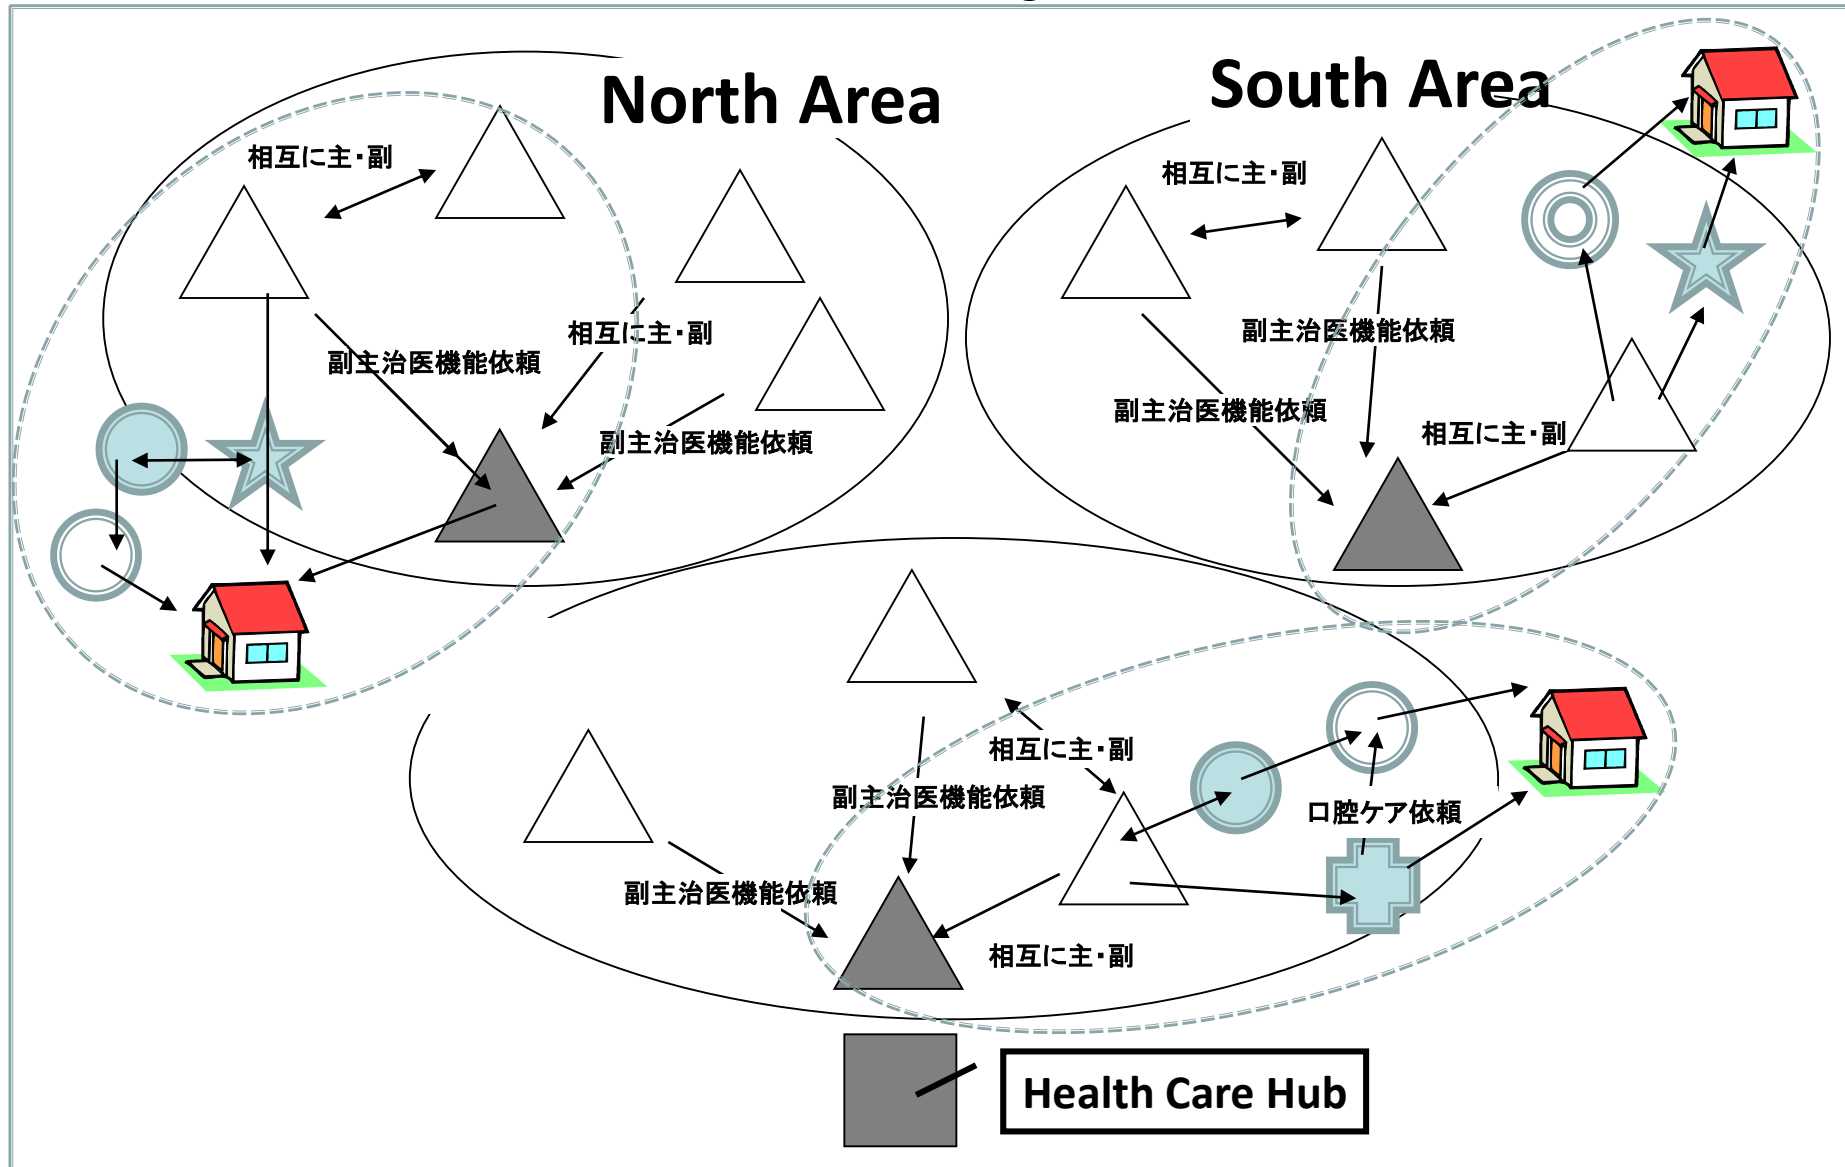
North Area

相互に主・副

副主治医機能依頼

相互に主・副

副主治医機能依頼

South Area

相互に主・副

副主治医機能依頼

副主治医機能依頼

相互に主・副

相互に主・副

副主治医機能依頼

口腔ケア依頼

副主治医機能依頼

相互に主・副

Health Care Hub